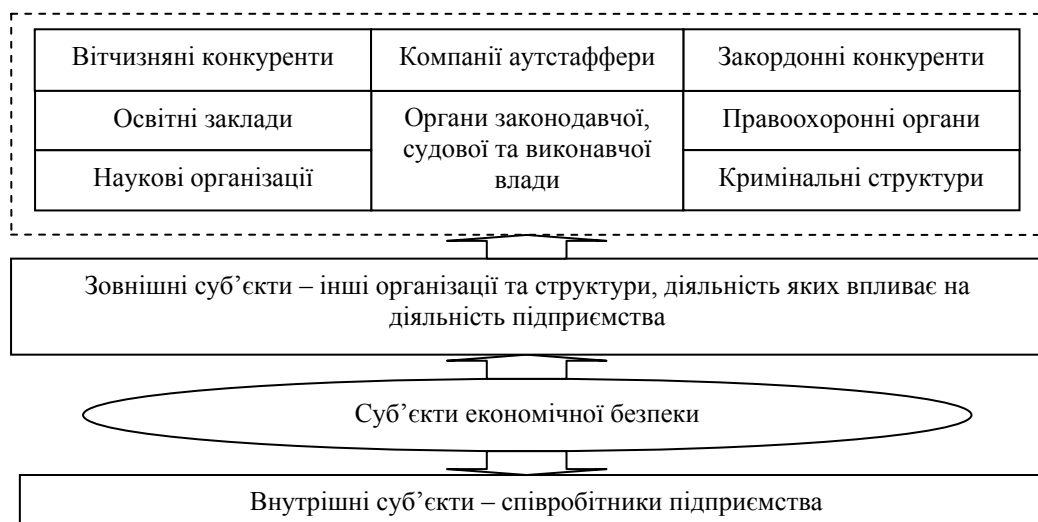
| Вітчизняні конкуренти | Компанії аутстаффери | Закордонні конкуренти |
|---|---|---|
| Освітні заклади | Органи законодавчої, судової та виконавчої влади | Правоохоронні органи |
| Наукові організації | | Кримінальні структури |

Зовнішні суб'єкти – інші організації та структури, діяльність яких впливає на діяльність підприємства

Суб'єкти економічної безпеки

Внутрішні суб'єкти – співробітники підприємства